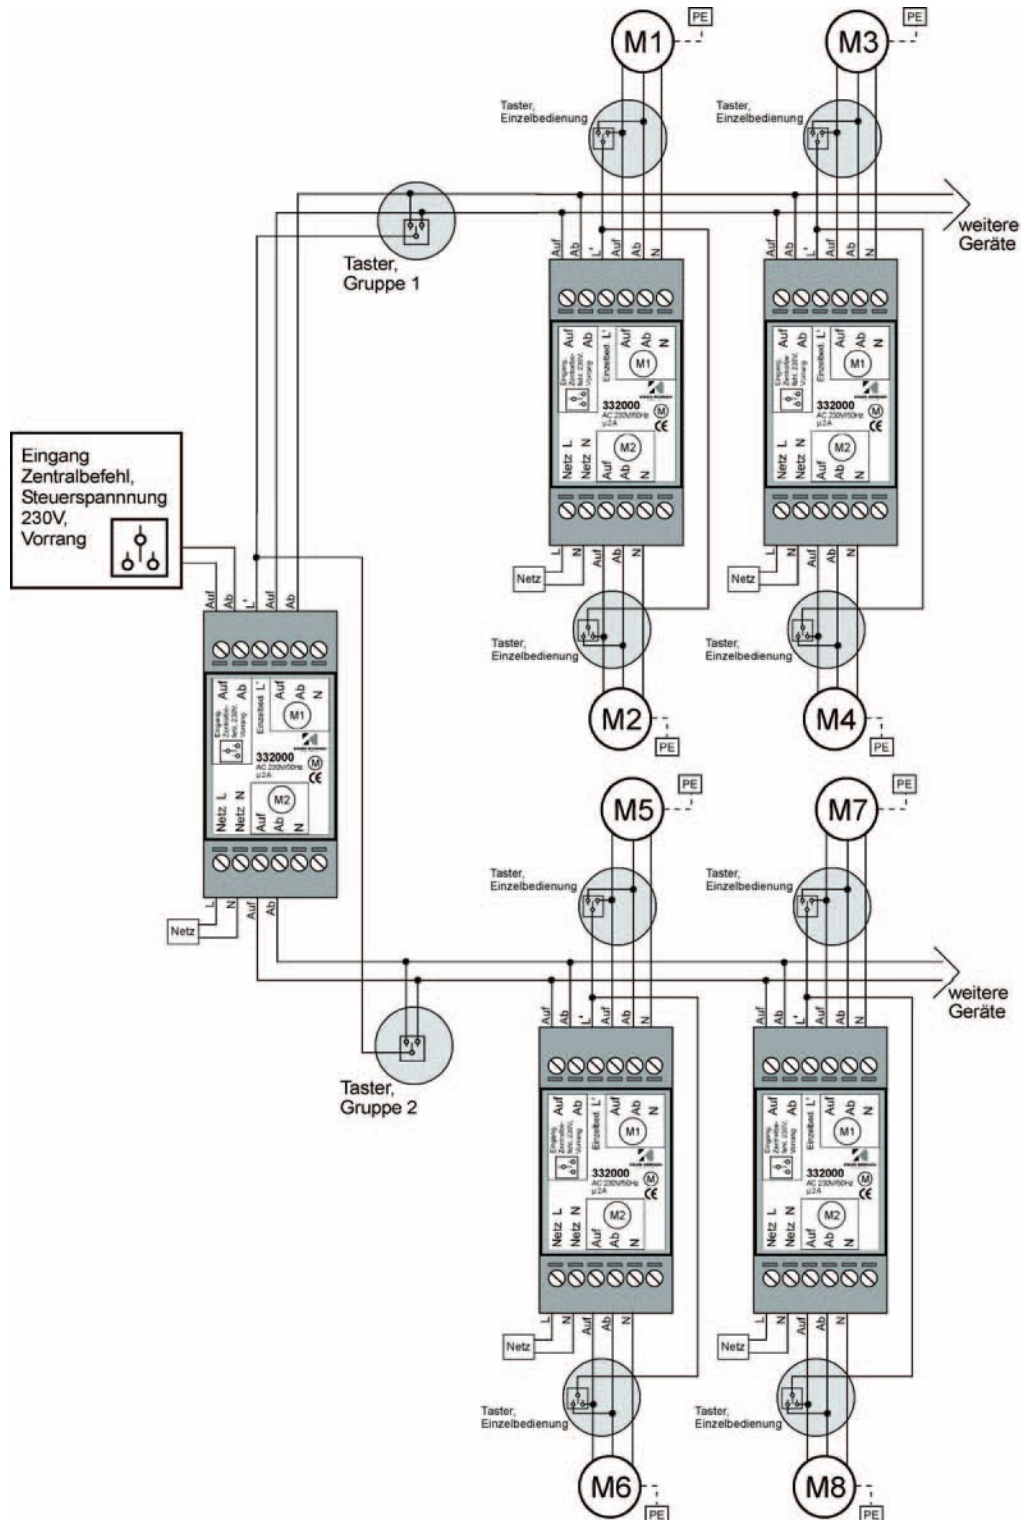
M1 PE
M3 PE

Taster, Einzelbedienung
Taster, Einzelbedienung

Taster, Gruppe 1

weitere Geräte

Auf Ab L' Auf Ab N
Auf Ab L' Auf Ab N

Auf Ab Einzelbed. L' Auf Ab N
Eingang Zentralbefehl 230V Vorrang
M1
332000
AC 230V/50Hz
μ 2A
CE
Netz L Netz N Auf Ab N
M2

Auf Ab Einzelbed. L' Auf Ab N
Eingang Zentralbefehl 230V Vorrang
M1
332000
AC 230V/50Hz
μ 2A
CE
Netz L Netz N Auf Ab N
M2

L N Auf Ab N
Netz
L N Auf Ab N
Netz

Eingang Zentralbefehl, Steuerspannnung 230V, Vorrang

Auf Ab L' Auf Ab

Taster, Einzelbedienung
Taster, Einzelbedienung

M2 PE
M4 PE

Auf Ab Einzelbed. L' Auf Ab N
Eingang Zentralbefehl 230V Vorrang
M1
332000
AC 230V/50Hz
μ 2A
CE
Netz L Netz N Auf Ab N
M2

L N Auf Ab
Netz

M5 PE
M7 PE

Taster, Einzelbedienung
Taster, Einzelbedienung

weitere Geräte

Auf Ab L' Auf Ab N
Auf Ab L' Auf Ab N

Taster, Gruppe 2

Auf Ab Einzelbed. L' Auf Ab N
Eingang Zentralbefehl 230V Vorrang
M1
332000
AC 230V/50Hz
μ 2A
CE
Netz L Netz N Auf Ab N
M2

Auf Ab Einzelbed. L' Auf Ab N
Eingang Zentralbefehl 230V Vorrang
M1
332000
AC 230V/50Hz
μ 2A
CE
Netz L Netz N Auf Ab N
M2

L N Auf Ab N
Netz
L N Auf Ab N
Netz

Taster, Einzelbedienung
Taster, Einzelbedienung

M6 PE
M8 PE